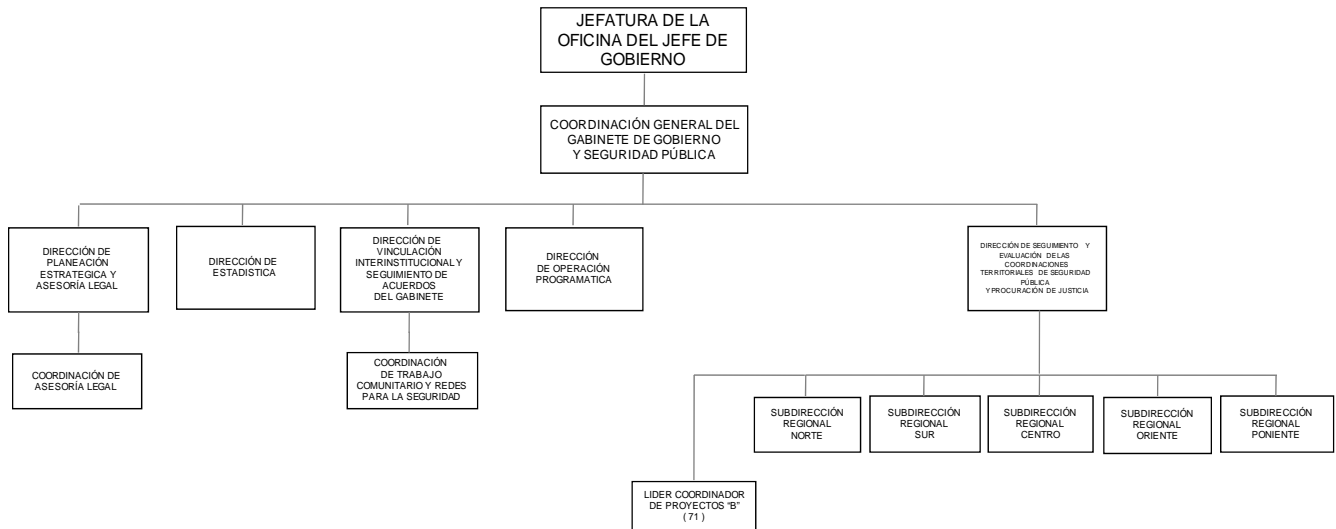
JEFATURA DE LA OFICINA DEL JEFE DE GOBIERNO

COORDINACIÓN GENERAL DEL GABINETE DE GOBIERNO Y SEGURIDAD PÚBLICA

DIRECCIÓN DE PLANEACIÓN ESTRATEGICA Y ASESORÍA LEGAL

DIRECCIÓN DE ESTADISTICA

DIRECCIÓN DE VINCULACIÓN INTERINSTITUCIONAL Y SEGUIMIENTO DE ACUERDOS DEL GABINETE

DIRECCIÓN DE OPERACIÓN PROGRAMATICA

DIRECCIÓN DE SEGUIMENTO Y EVALUACIÓN DE LAS COORDINACIONES TERRITORIALES DE SEGURIDAD PÚBLICA Y PROCURACIÓN DE JUSTICIA

COORDINACIÓN DE ASESORÍA LEGAL

COORDINACIÓN DE TRABAJO COMUNITARIO Y REDES PARA LA SEGURIDAD

SUBDIRECCIÓN REGIONAL NORTE

SUBDIRECCIÓN REGIONAL SUR

SUBDIRECCIÓN REGIONAL CENTRO

SUBDIRECCIÓN REGIONAL ORIENTE

SUBDIRECCIÓN REGIONAL PONIENTE

LIDER COORDINADOR DE PROYECTOS "B" ( 71 )